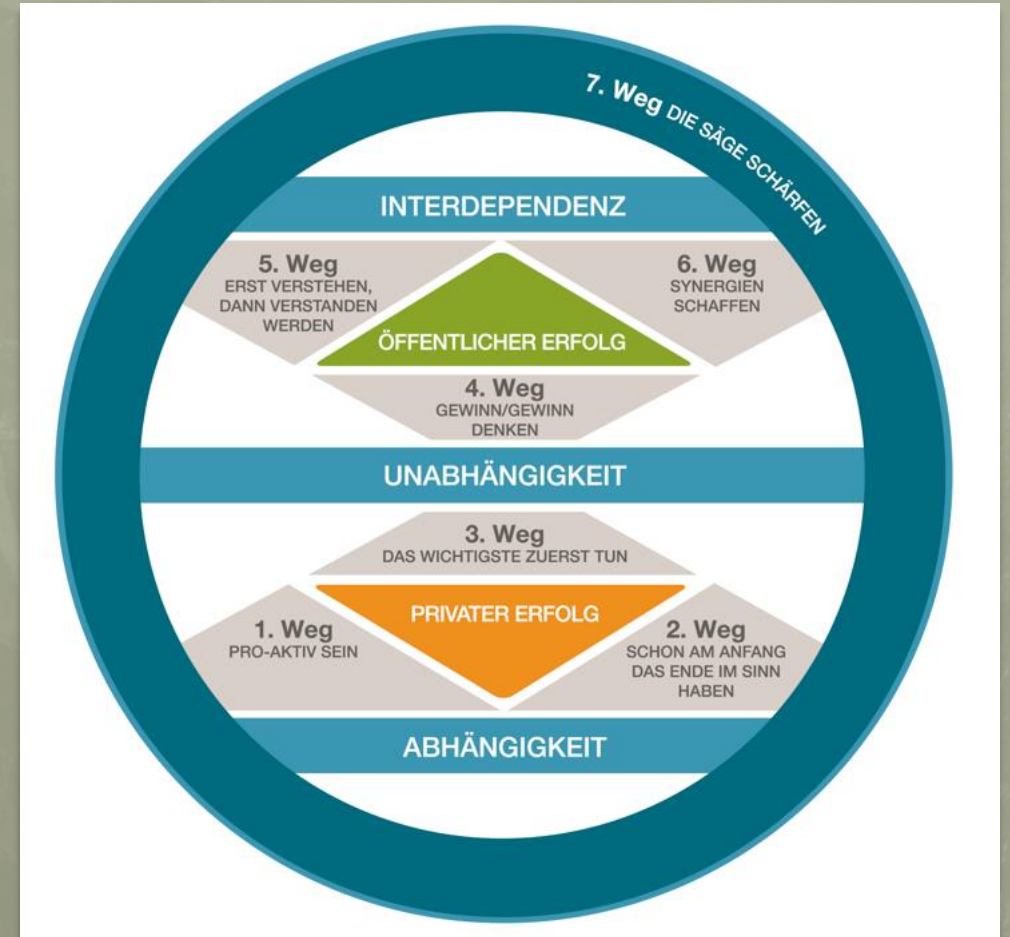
7. Weg DIE SÄGE SCHÄRFEN

INTERDEPENDENZ

5. Weg
ERST VERSTEHEN, DANN VERSTANDEN WERDEN

6. Weg
SYNERGIEN SCHAFFEN

ÖFFENTLICHER ERFOLG

4. Weg
GEWINN/GEWINN DENKEN

UNABHÄNGIGKEIT

3. Weg
DAS WICHTIGSTE ZUERST TUN

PRIVATER ERFOLG

1. Weg
PRO-AKTIV SEIN

2. Weg
SCHON AM ANFANG DAS ENDE IM SINN HABEN

ABHÄNGIGKEIT